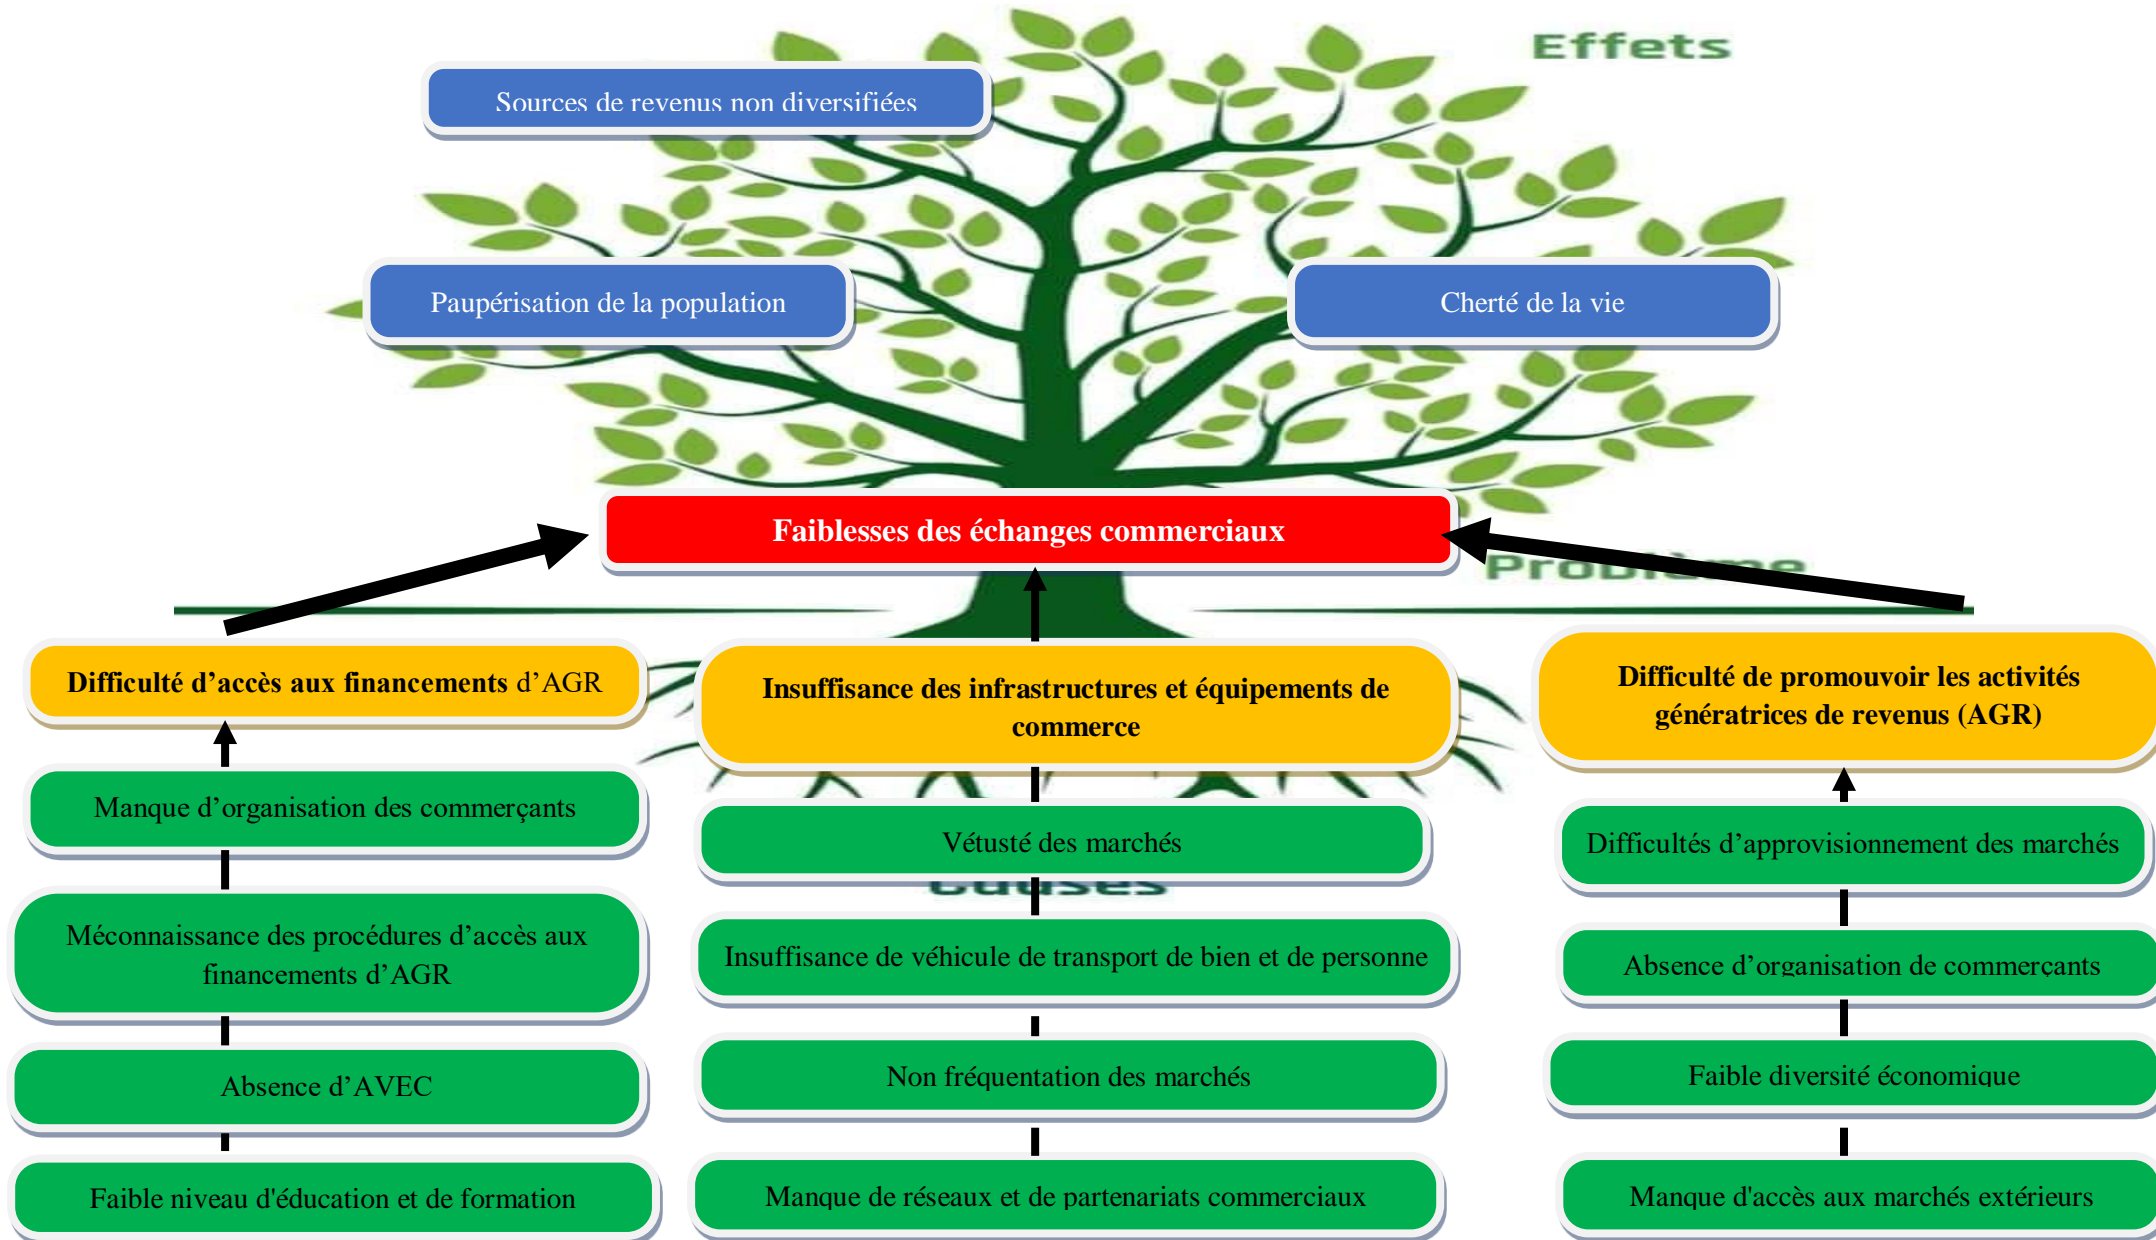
Effets

Sources de revenus non diversifiées

Paupérisation de la population

Cherté de la vie

Faiblesses des échanges commerciaux

Problème

Difficulté d'accès aux financements d'AGR

Insuffisance des infrastructures et équipements de commerce

Difficulté de promouvoir les activités génératrices de revenus (AGR)

Manque d'organisation des commerçants

Méconnaissance des procédures d'accès aux financements d'AGR

Absence d'AVEC

Faible niveau d'éducation et de formation

Vétusté des marchés

Causes

Insuffisance de véhicule de transport de bien et de personne

Non fréquentation des marchés

Manque de réseaux et de partenariats commerciaux

Difficultés d'approvisionnement des marchés

Absence d'organisation de commerçants

Faible diversité économique

Manque d'accès aux marchés extérieurs